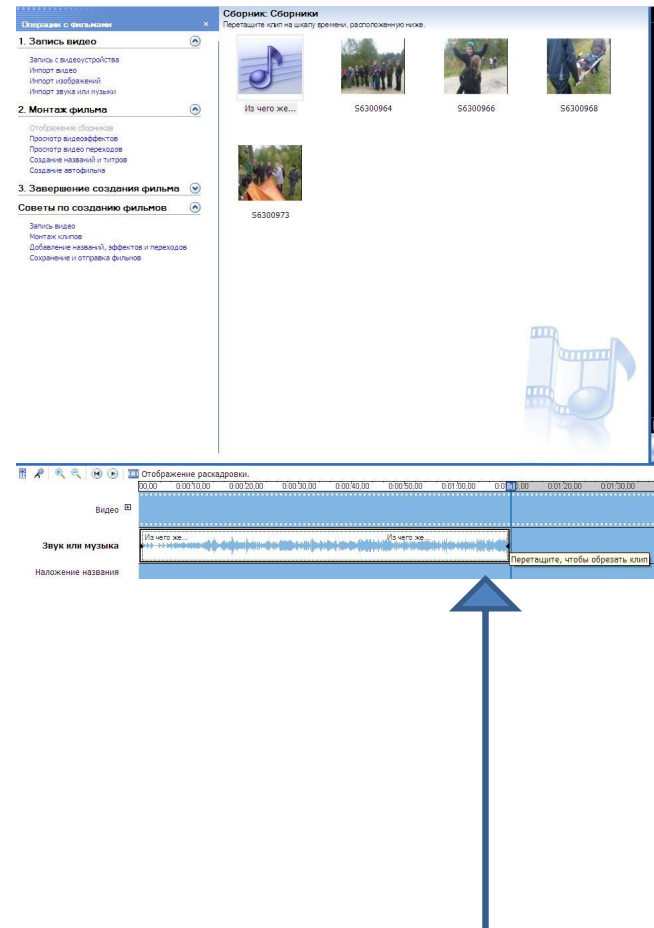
Операции с фильмами ×

1. Запись видео

Запись с видеоустройства
Импорт видео
Импорт изображений
Импорт звука или музыки

2. Монтаж фильма

Отображение сборников
Просмотр видеоэффектов
Просмотр видео переходов
Создание названий и титров
Создание автофильма

3. Завершение создания фильма

Советы по созданию фильмов

Запись видео
Монтаж клипов
Добавление названий, эффектов и переходов
Сохранение и отправка фильмов

Сборник: Сборники
Перетащите клип на шкалу времени, расположенную ниже.

Из чего же...
S6300964
S6300966
S6300968
S6300973

Отображение раскадровки.

00,00 0:00:10,00 0:00:20,00 0:00:30,00 0:00:40,00 0:00:50,00 0:01:00,00 0:0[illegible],00 0:01:20,00 0:01:30,00

Видео

Звук или музыка
Из чего же...
Из чего же...
Перетащите, чтобы обрезать клип

Наложение названия